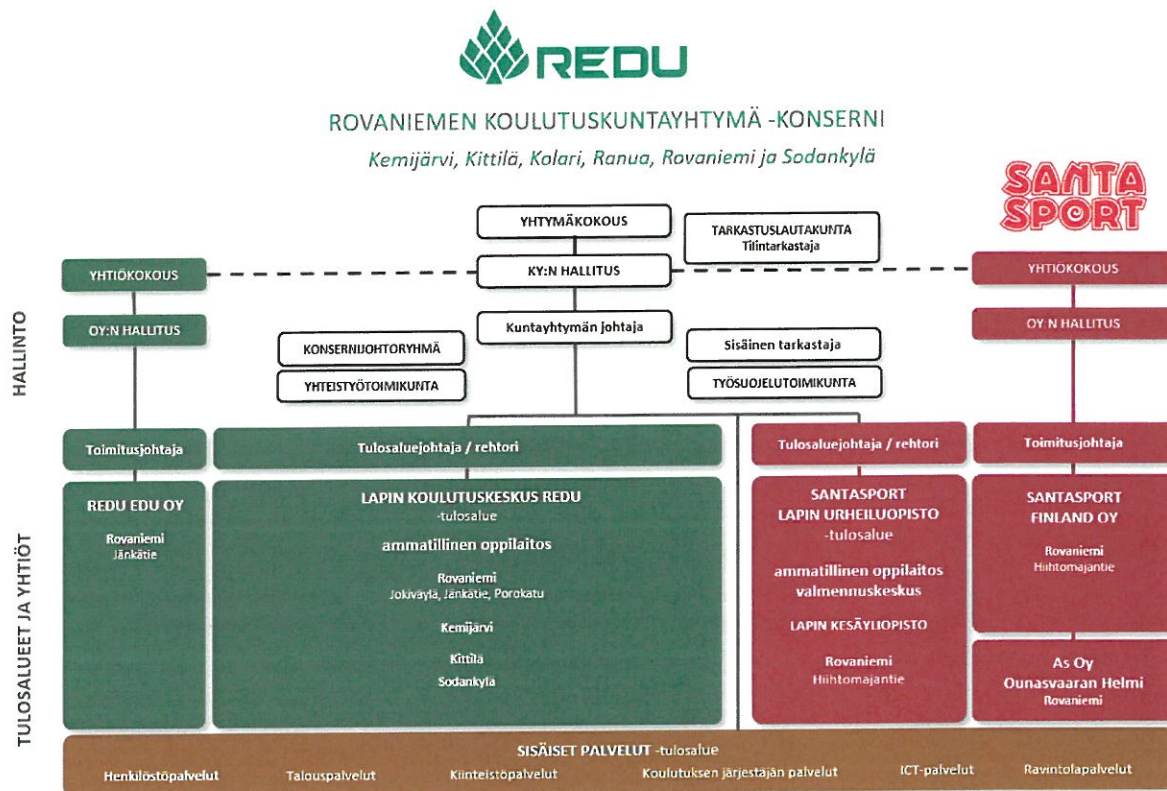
REDU

ROVANIEMEN KOULUTUSKUNTAYHTYMÄ -KONSERNI

Kemijärvi, Kittilä, Kolari, Ranua, Rovaniemi ja Sodankylä

SANTA SPORT

YHTYMÄKOKOUS

TARKASTUSLAUTAKUNTA
Tilintarkastaja

YHTIÖKOKOUS

KY:N HALLITUS

YHTIÖKOKOUS

HALLINTO

OY:N HALLITUS

Kuntayhtymän johtaja

OY N HALLITUS

KONSERNIJOHTORYHMÄ

Sisäinen tarkastaja

YHTEISTYÖTOIMIKUNTA

TYÖSUOJELUTOIMIKUNTA

Toimitusjohtaja

Tulosaluejohtaja / rehtori

Tulosaluejohtaja / rehtori

Toimitusjohtaja

TULOSALUEET JA YHTIÖT

REDU EDU OY
Rovaniemi
Jänkätie

LAPIN KOULUTUSKESKUS REDU
-tulosalue
ammatillinen oppilaitos
Rovaniemi
Jokiväylä, Jänkätie, Porokatu
Kemijärvi
Kittilä
Sodankylä

SANTASPORT
LAPIN URHEILUOPISTO
-tulosalue
ammatillinen oppilaitos
valmennuskeskus
LAPIN KESÄYLIOPISTO
Rovaniemi
Hiihtomajantie

SANTASPORT
FINLAND OY
Rovaniemi
Hiihtomajantie

As Oy
Ounasvaaran Helmi
Rovaniemi

SISÄISET PALVELUT -tulosalue
Henkilöstöpalvelut Talouspalvelut Kiinteistöpalvelut Koulutuksen järjestäjän palvelut ICT-palvelut Ravintolapalvelut